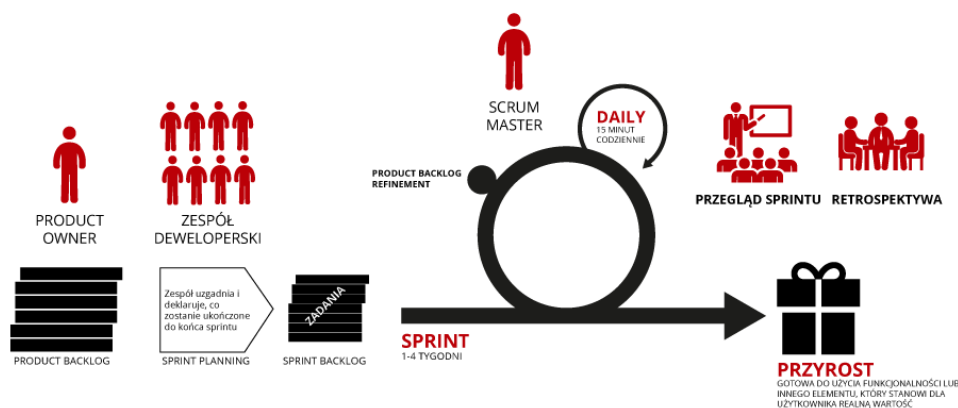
SCRUM MASTER

DAILY
15 MINUT
CODZIENNIE

PRODUCT BACKLOG REFINEMENT

PRODUCT OWNER

ZESPÓŁ DEWELOPERSKI

PRZEGLĄD SPRINTU

RETROSPEKTYWA

Zespół uzgadnia i deklaruje, co zostanie ukończone do końca sprintu

ZADANIA

PRODUCT BACKLOG

SPRINT PLANNING

SPRINT BACKLOG

SPRINT
1-4 TYGODNI

PRZYROST
GOTOWA DO UŻYCIA FUNKCJONALNOŚCI LUB INNEGO ELEMENTU, KTÓRY STANOWI DLA UŻYTKOWNIKA REALNĄ WARTOŚĆ